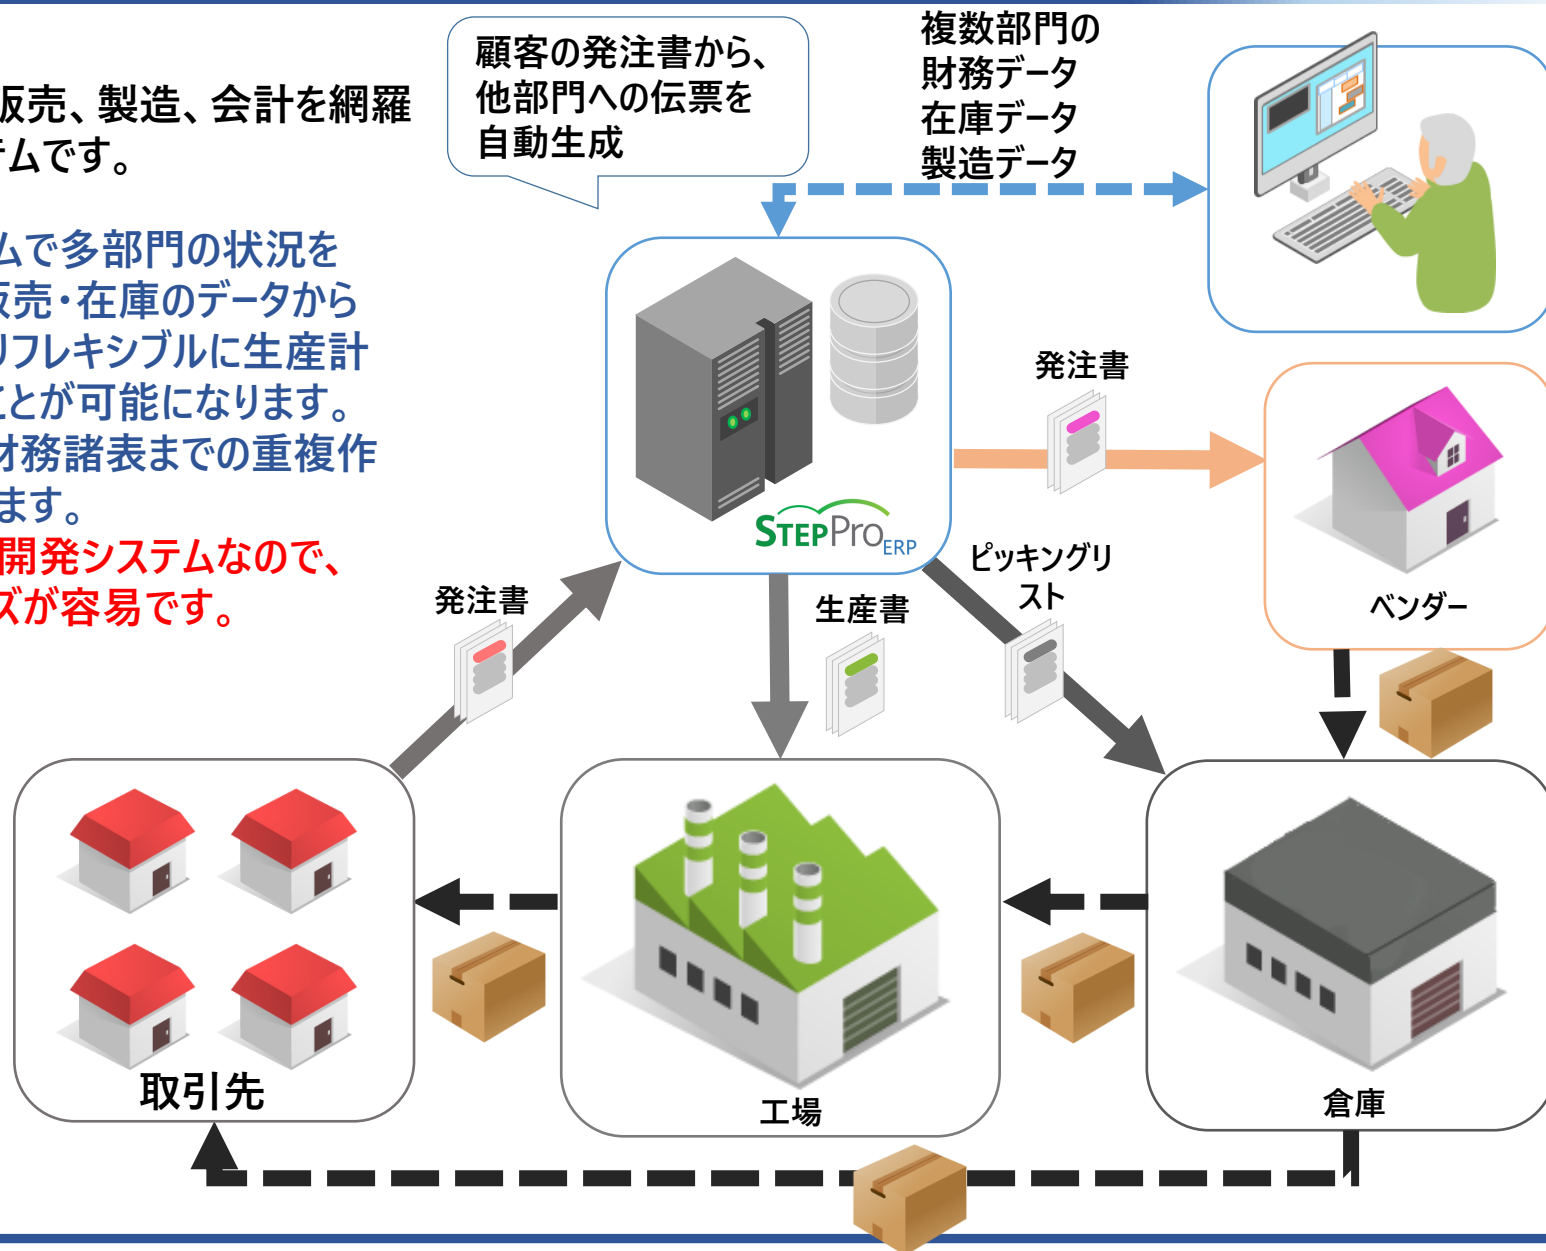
販売、製造、会計を網羅
ムです。

ムで多部門の状況を
販売・在庫のデータから
りフレキシブルに生産計
ことが可能になります。
財務諸表までの重複作
ます。
開発システムなので、
ズが容易です。

顧客の発注書から、
他部門への伝票を
自動生成

複数部門の
財務データ
在庫データ
製造データ

STEPPro ERP

発注書

ベンダー

ピッキングリスト

生産書

発注書

取引先

工場

倉庫